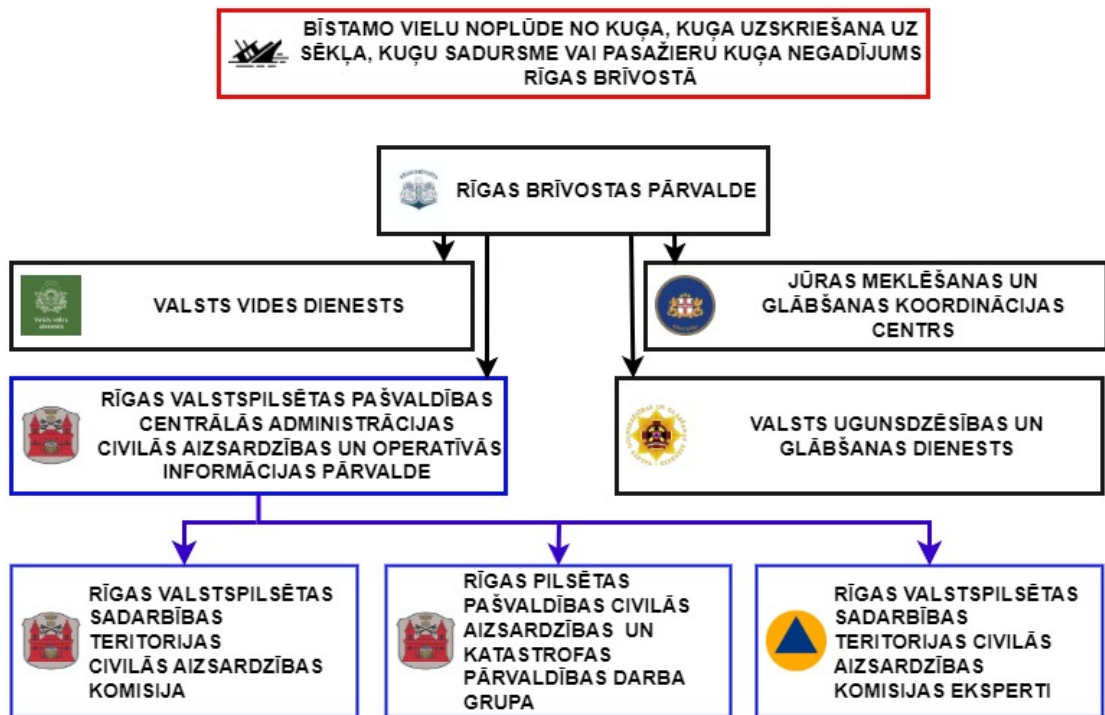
BĪSTAMO VIELU NOPLŪDE NO KUĢA, KUĢA UZSKRIEŠANA UZ SĒKĻA, KUĢU SADURSME VAI PASAŽIERU KUĢA NEGADĪJUMS RĪGAS BRĪVOSTĀ

RĪGAS BRĪVOSTAS PĀRVALDE

Valsts vides dienests

VALSTS VIDES DIENESTS

JŪRAS MEKLĒŠANAS UN GLĀBŠANAS KOORDINĀCIJAS CENTRS

RĪGAS VALSTSPILSĒTAS PAŠVALDĪBAS CENTRĀLĀS ADMINISTRĀCIJAS CIVILĀS AIZSARDZĪBAS UN OPERATĪVĀS INFORMĀCIJAS PĀRVALDE

VALSTS UGUNSDZĒSĪBAS UN GLĀBŠANAS DIENESTS

RĪGAS VALSTSPILSĒTAS SADARBĪBAS TERITORIJAS CIVILĀS AIZSARDZĪBAS KOMISIJA

RĪGAS PILSĒTAS PAŠVALDĪBAS CIVILĀS AIZSARDZĪBAS UN KATASTROFAS PĀRVALDĪBAS DARBA GRUPA

RĪGAS VALSTSPILSĒTAS SADARBĪBAS TERITORIJAS CIVILĀS AIZSARDZĪBAS KOMISIJAS EKSPERTI